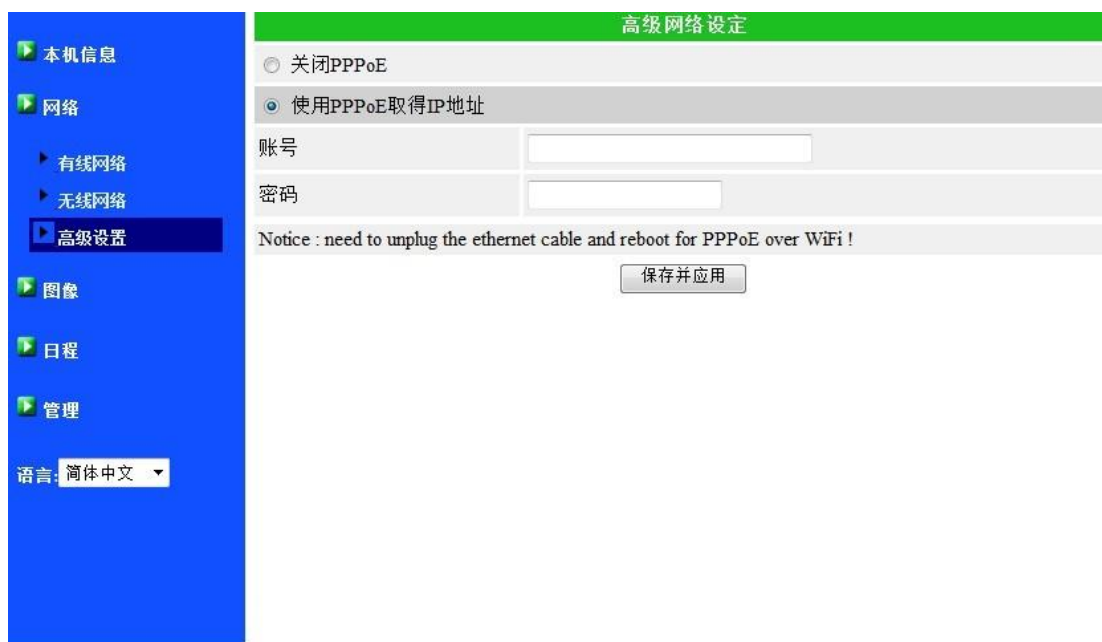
本机信息

网络

有线网络

无线网络

高级设置

图像

日程

管理

语言: 简体中文

高级网络设定

关闭PPPoE

使用PPPoE取得IP地址

| 账号 | |
|---|---|
| 密码 | |

Notice : need to unplug the ethernet cable and reboot for PPPoE over WiFi !

保存并应用